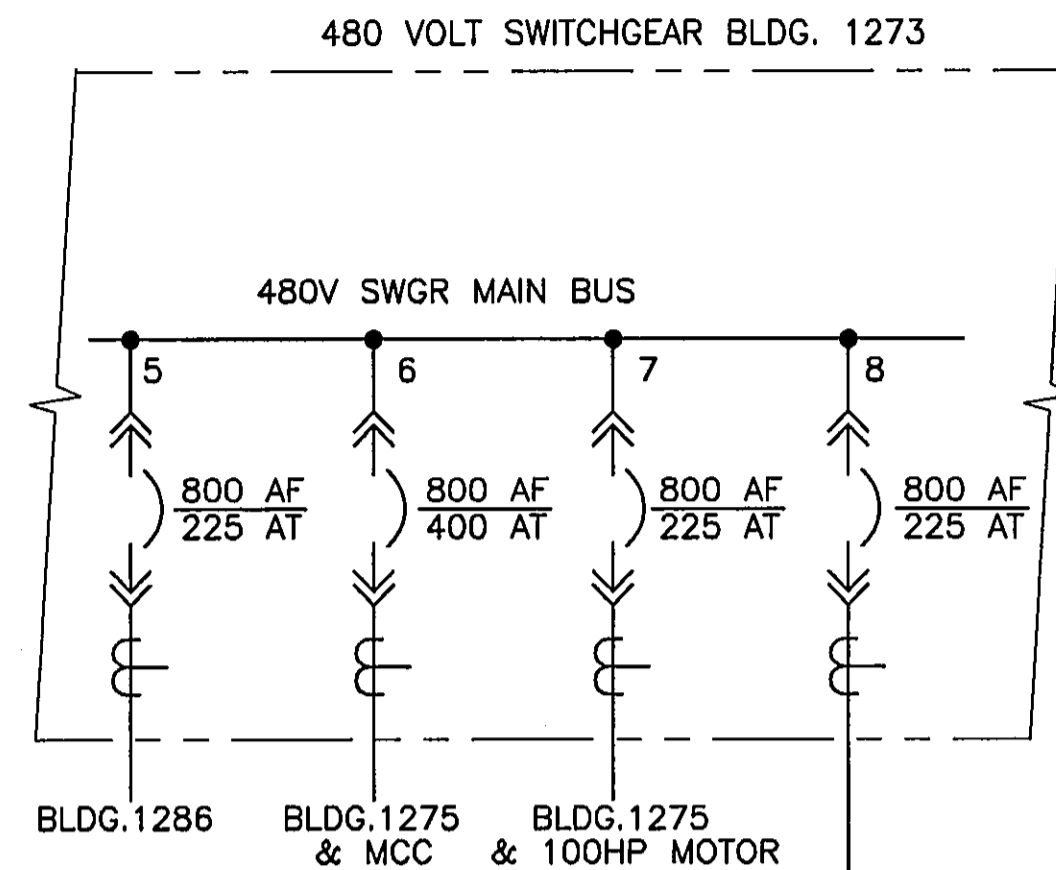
480 VOLT SWITCHGEAR BLDG. 1273

480V SWGR MAIN BUS

5

6

7

8

$\frac{800 \text{ AF}}{225 \text{ AT}}$

$\frac{800 \text{ AF}}{400 \text{ AT}}$

$\frac{800 \text{ AF}}{225 \text{ AT}}$

$\frac{800 \text{ AF}}{225 \text{ AT}}$

BLDG.1286

BLDG.1275 & MCC

BLDG.1275 & 100HP MOTOR